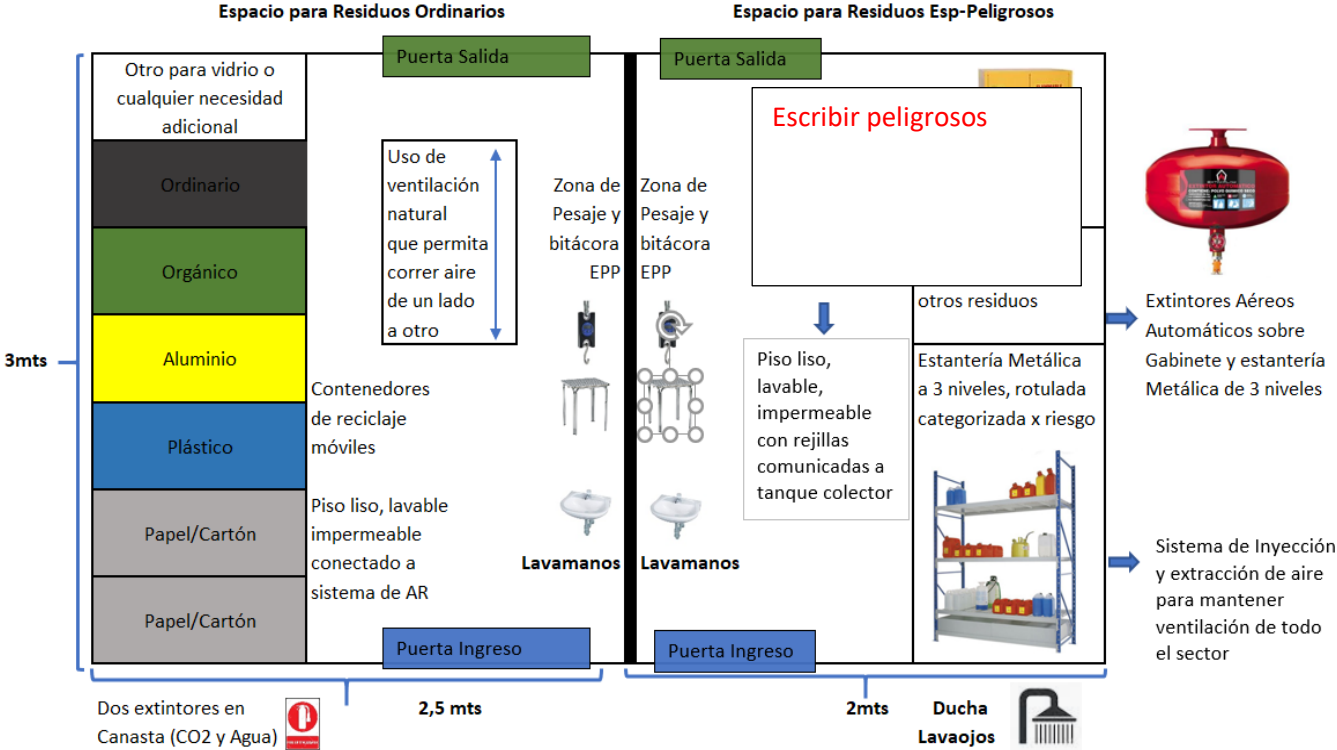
Espacio para Residuos Ordinarios

Espacio para Residuos Esp-Peligrosos

Puerta Salida

Puerta Salida

Otro para vidrio o cualquier necesidad adicional

Ordinario

Orgánico

Aluminio

Plástico

Papel/Cartón

Papel/Cartón

Uso de ventilación natural que permita correr aire de un lado a otro

Contenedores de reciclaje móviles

Piso liso, lavable impermeable conectado a sistema de AR

Zona de Pesaje y bitácora EPP

Zona de Pesaje y bitácora EPP

Lavamanos

Lavamanos

Escribir peligrosos

otros residuos

Piso liso, lavable, impermeable con rejillas comunicadas a tanque colector

Estantería Metálica a 3 niveles, rotulada categorizada x riesgo

Extintores Aéreos Automáticos sobre Gabinete y estantería Metálica de 3 niveles

Sistema de Inyección y extracción de aire para mantener ventilación de todo el sector

3mts

Puerta Ingreso

Puerta Ingreso

Dos extintores en Canasta (CO2 y Agua)

2,5 mts

2mts

Ducha Lavaojos